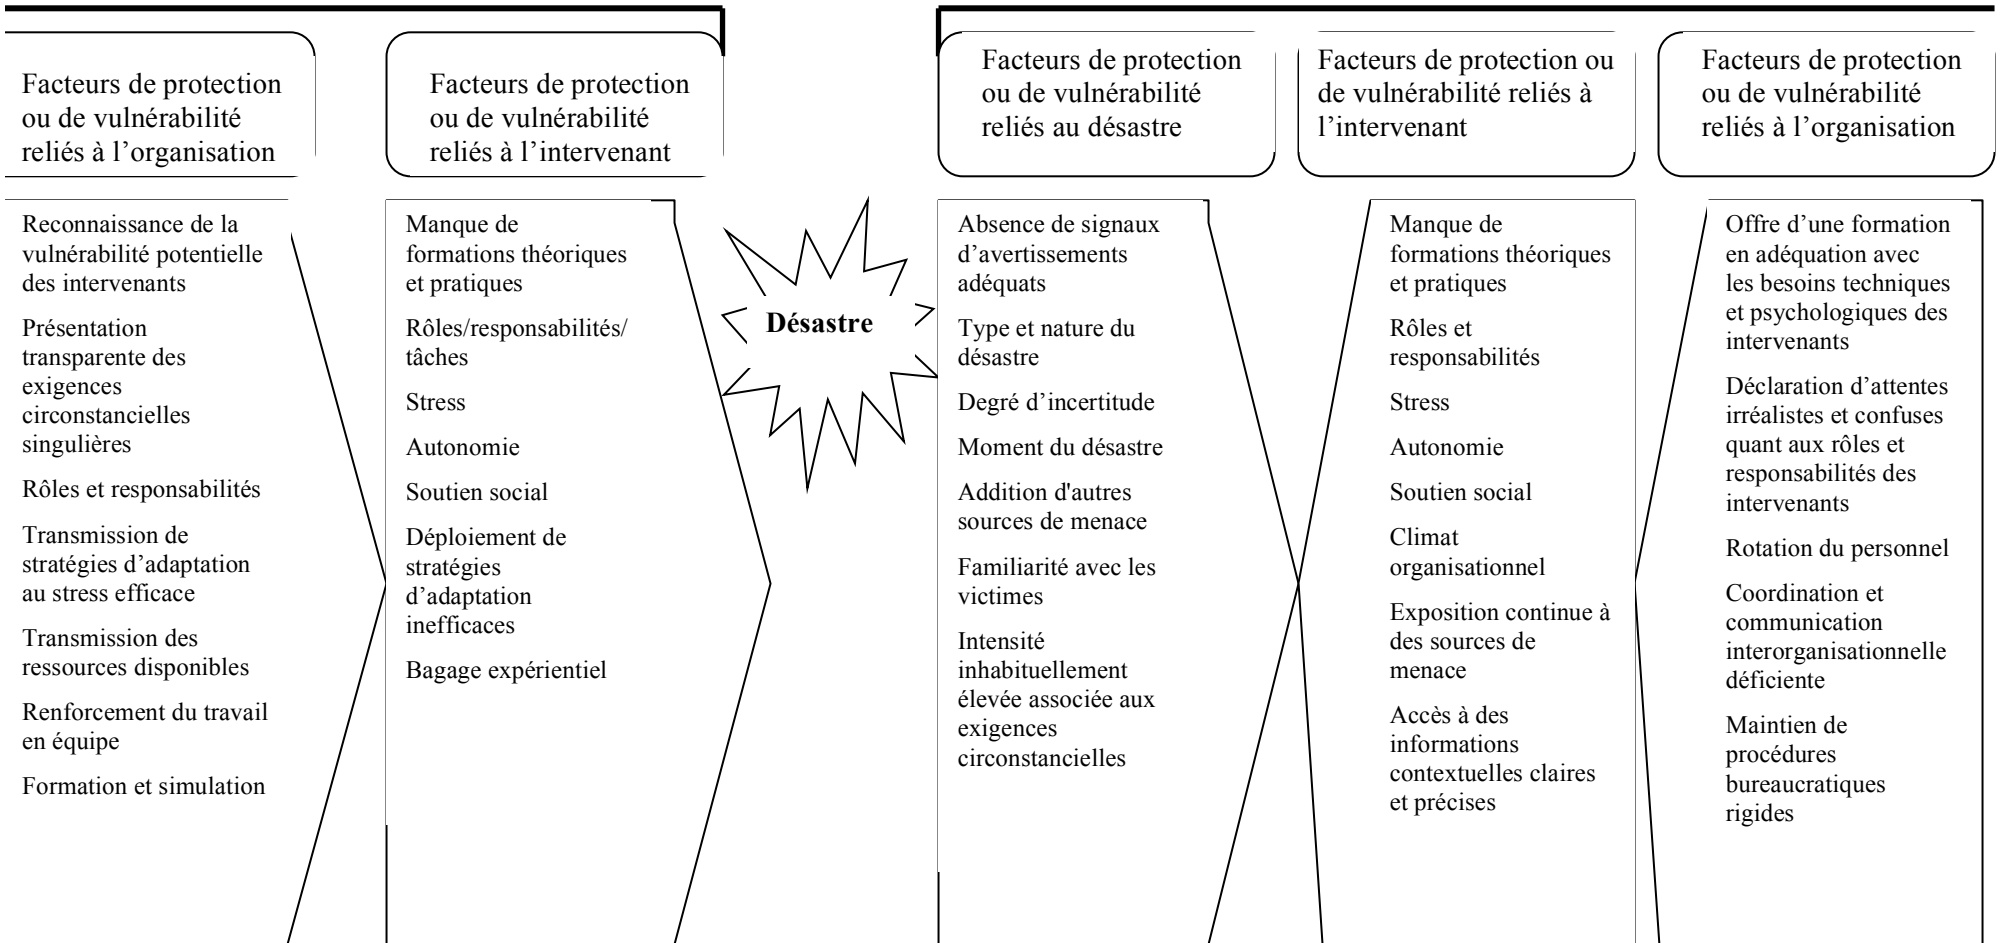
Facteurs de protection ou de vulnérabilité reliés à l'organisation

Reconnaissance de la vulnérabilité potentielle des intervenants

Présentation transparente des exigences circonstancielles singulières

Rôles et responsabilités

Transmission de stratégies d'adaptation au stress efficace

Transmission des ressources disponibles

Renforcement du travail en équipe

Formation et simulation

Facteurs de protection ou de vulnérabilité reliés à l'intervenant

Manque de formations théoriques et pratiques

Rôles/responsabilités/ tâches

Stress

Autonomie

Soutien social

Déploiement de stratégies d'adaptation inefficaces

Bagage expérientiel

Désastre

Facteurs de protection ou de vulnérabilité reliés au désastre

Absence de signaux d'avertissements adéquats

Type et nature du désastre

Degré d'incertitude

Moment du désastre

Addition d'autres sources de menace

Familiarité avec les victimes

Intensité inhabituellement élevée associée aux exigences circonstancielles

Facteurs de protection ou de vulnérabilité reliés à l'intervenant

Manque de formations théoriques et pratiques

Rôles et responsabilités

Stress

Autonomie

Soutien social

Climat organisationnel

Exposition continue à des sources de menace

Accès à des informations contextuelles claires et précises

Facteurs de protection ou de vulnérabilité reliés à l'organisation

Offre d'une formation en adéquation avec les besoins techniques et psychologiques des intervenants

Déclaration d'attentes irréalistes et confuses quant aux rôles et responsabilités des intervenants

Rotation du personnel

Coordination et communication interorganisationnelle déficiente

Maintien de procédures bureaucratiques rigides